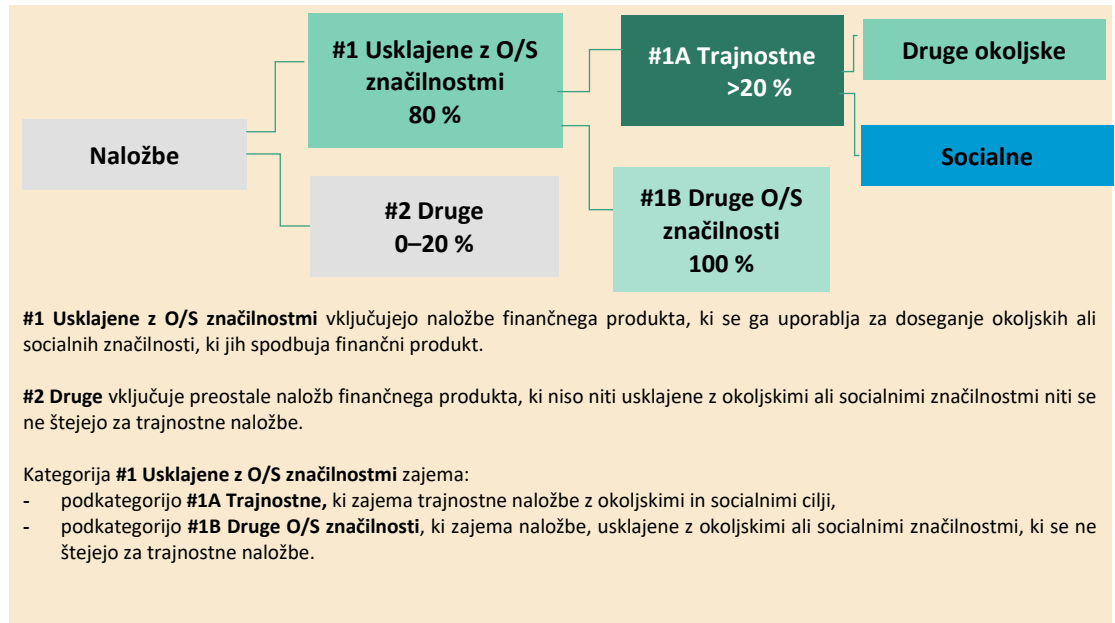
Naložbe

#1 Usklajene z O/S značilnostmi
80 %

#2 Druge
0–20 %

#1A Trajnostne
>20 %

#1B Druge O/S značilnosti
100 %

Druge okoljske

Socialne

**#1 Usklajene z O/S značilnostmi** vključujejo naložbe finančnega produkta, ki se ga uporablja za doseganje okoljskih ali socialnih značilnosti, ki jih spodbuja finančni produkt.

**#2 Druge** vključuje preostale naložb finančnega produkta, ki niso niti usklajene z okoljskimi ali socialnimi značilnostmi niti se ne štejejo za trajnostne naložbe.

Kategorija **#1 Usklajene z O/S značilnostmi** zajema:
- podkategorijo **#1A Trajnostne,** ki zajema trajnostne naložbe z okoljskimi in socialnimi cilji,
- podkategorijo **#1B Druge O/S značilnosti**, ki zajema naložbe, usklajene z okoljskimi ali socialnimi značilnostmi, ki se ne štejejo za trajnostne naložbe.